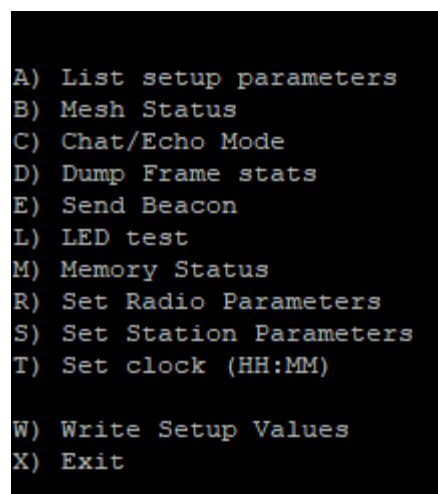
A) List setup parameters
B) Mesh Status
C) Chat/Echo Mode
D) Dump Frame stats
E) Send Beacon
L) LED test
M) Memory Status
R) Set Radio Parameters
S) Set Station Parameters
T) Set clock (HH:MM)

W) Write Setup Values
X) Exit